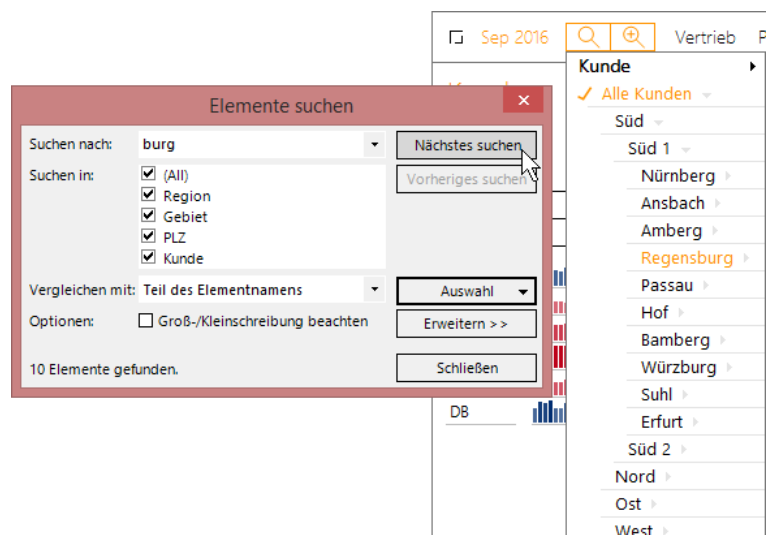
Sep 2016

Vertrieb P

Kunde

✓ Alle Kunden

Süd

Süd 1

Nürnberg

Ansbach

Amberg

Regensburg

Passau

Hof

Bamberg

Würzburg

Suhl

Erfurt

Süd 2

Nord

Ost

West

DB

Elemente suchen

Suchen nach: burg

Nächstes suchen

Suchen in:

(All)

Region

Gebiet

PLZ

Kunde

Vorheriges suchen

Vergleichen mit: Teil des Elementnamens

Auswahl

Optionen: Groß-/Kleinschreibung beachten

Erweitern >>

10 Elemente gefunden.

Schließen